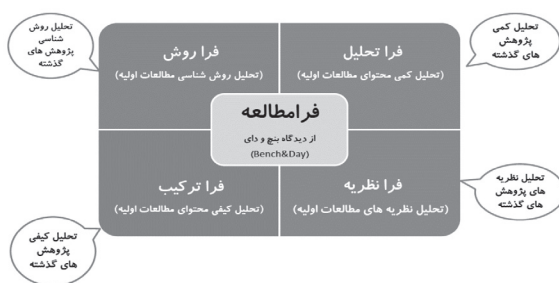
فرا تحلیل
(تحلیل کمی محتوای مطالعات اولیه)

فرا روش
(تحلیل روش شناسی مطالعات اولیه)

فرامطالعه
از دیدگاه بنچ و دای
(Bench&Day)

فرا نظریه
(تحلیل نظریه های مطالعات اولیه)

فرا ترکیب
(تحلیل کیفی محتوای مطالعات اولیه)

تحلیل کمی پژوهش های گذشته

تحلیل روش شناسی پژوهش های گذشته

تحلیل نظریه های پژوهش های گذشته

تحلیل کیفی پژوهش های گذشته